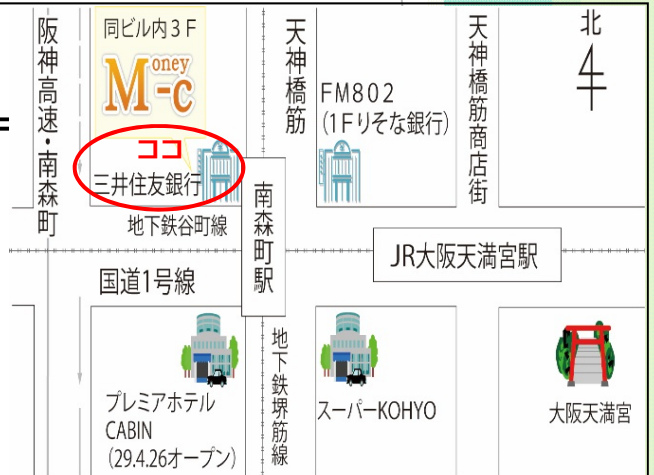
阪神高速・南森町

同ビル内3F

Money-c

ココ

三井住友銀行

地下鉄谷町線

天神橋筋

FM802
(1Fりそな銀行)

天神橋筋商店街

北

南森町駅

JR大阪天満宮駅

国道1号線

プレミアホテル CABIN
(29.4.26オープン)

地下鉄堺筋線

スーパーKOHYO

大阪天満宮